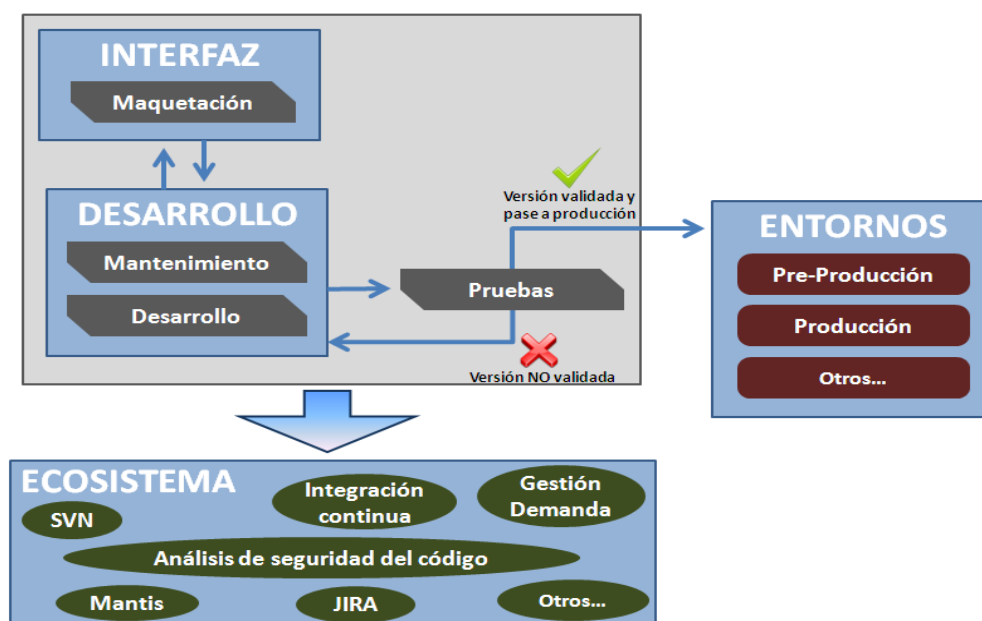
INTERFAZ

Maquetación

DESARROLLO

Mantenimiento

Desarrollo

Versión validada y pase a producción

Pruebas

Versión NO validada

ENTORNOS

Pre-Producción

Producción

Otros...

ECOSISTEMA

SVN

Integración continua

Gestión Demanda

Análisis de seguridad del código

Mantis

JIRA

Otros...